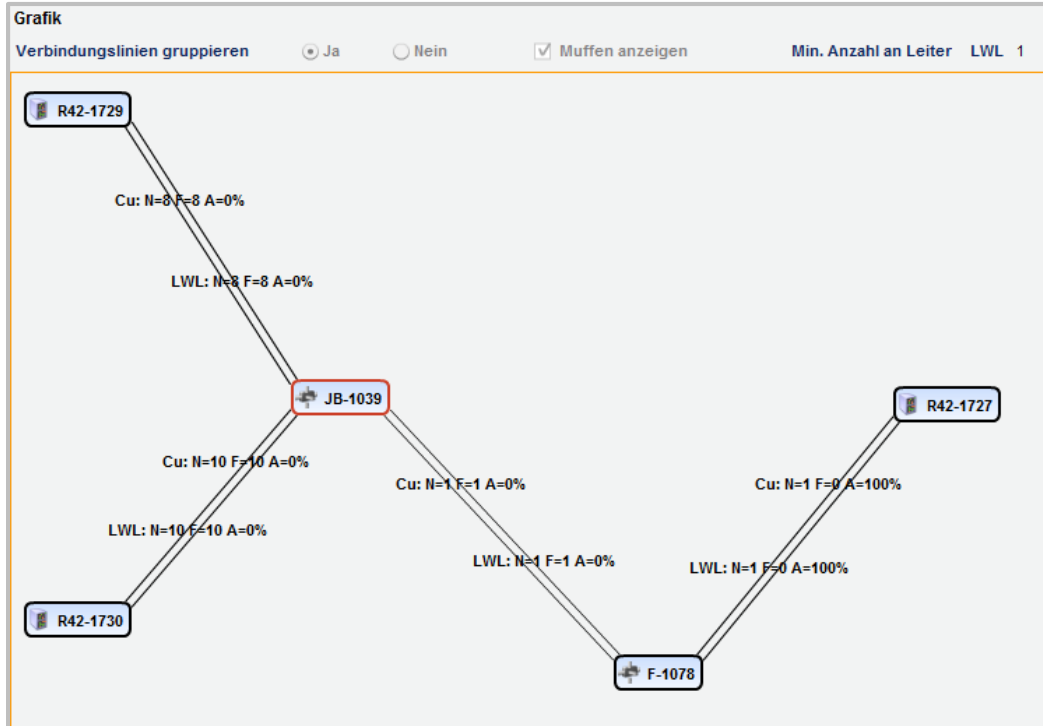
Grafik

Verbindungslinien gruppieren

Ja

Nein

Muffen anzeigen

Min. Anzahl an Leiter LWL 1

R42-1729

Cu: N=8 F=8 A=0%

LWL: N=8 F=8 A=0%

JB-1039

R42-1727

Cu: N=10 F=10 A=0%

Cu: N=1 F=1 A=0%

Cu: N=1 F=0 A=100%

LWL: N=10 F=10 A=0%

LWL: N=1 F=1 A=0%

LWL: N=1 F=0 A=100%

R42-1730

F-1078